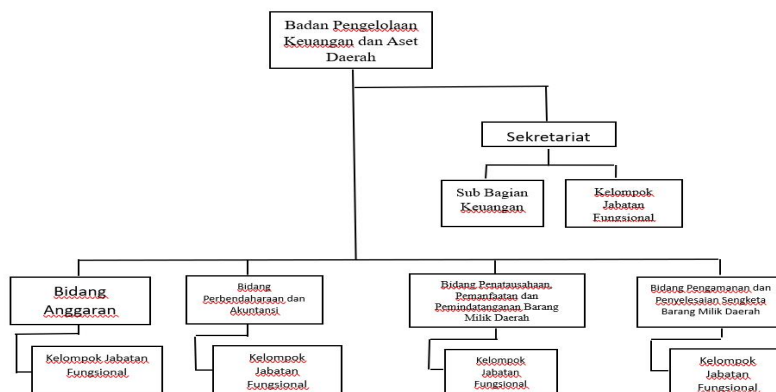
Badan Pengelolaan Keuangan dan Aset Daerah

Sekretariat

Sub Bagian Keuangan

Kelompok Jabatan Fungsional

Bidang Anggaran

Kelompok Jabatan Fungsional

Bidang Perbendaharaan dan Akuntansi

Kelompok Jabatan Fungsional

Bidang Penatausahaan, Pemanfaatan dan Pemindatanganan Barang Milik Daerah

Kelompok Jabatan Fungsional

Bidang Pengamanan dan Penyelesaian Sengketa Barang Milik Daerah

Kelompok Jabatan Fungsional